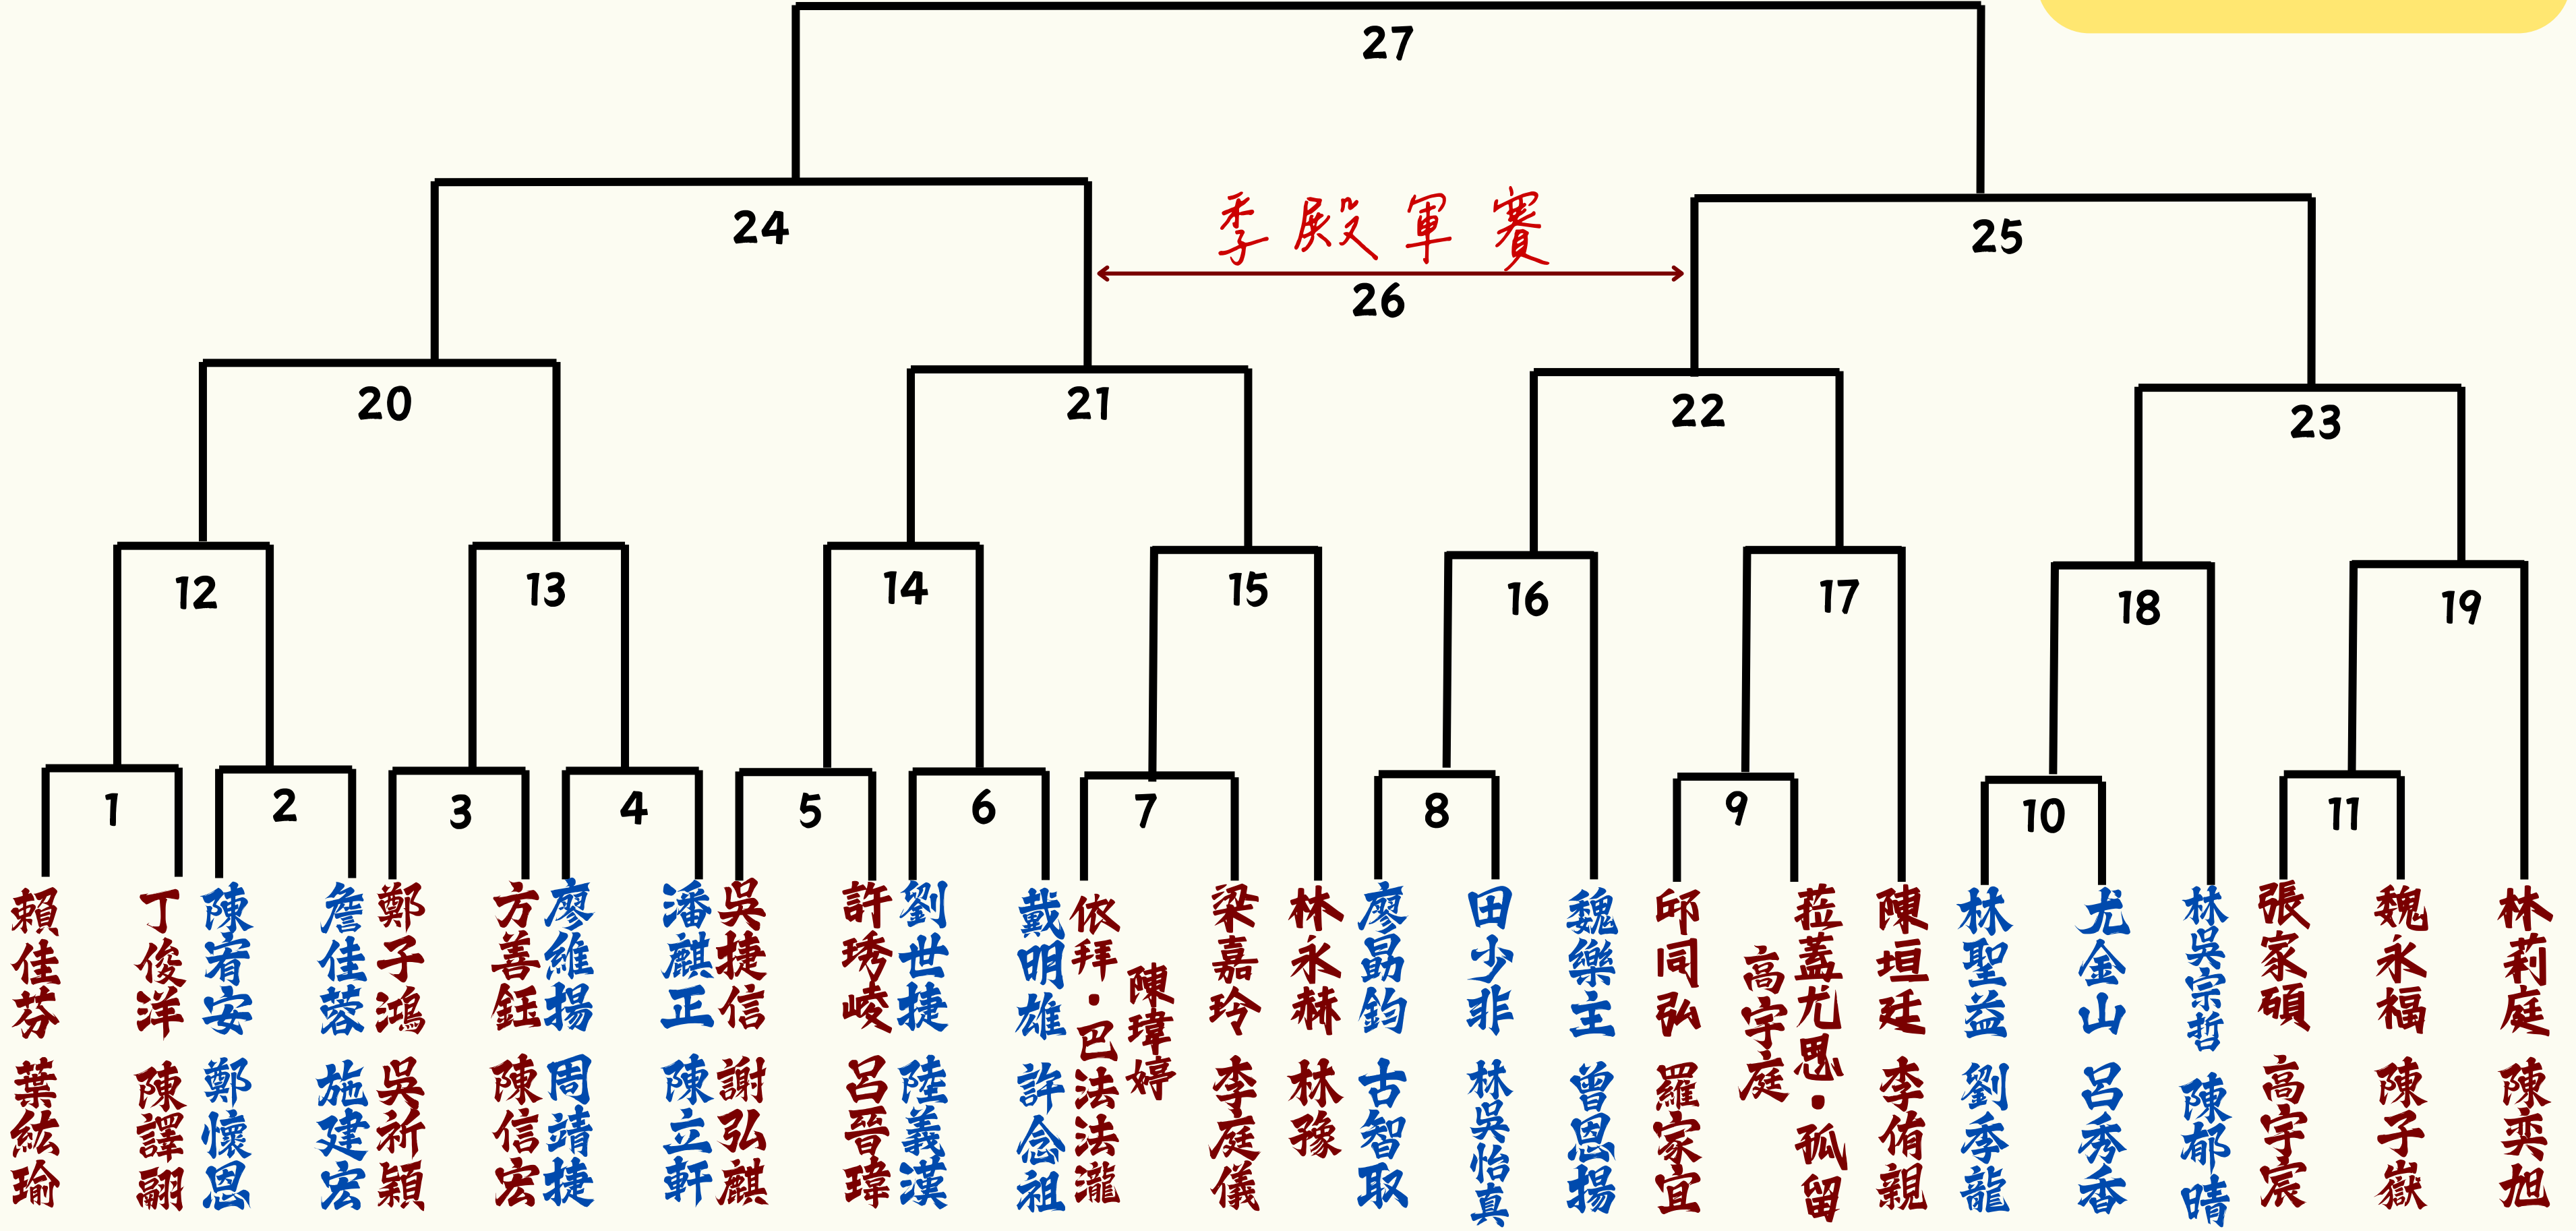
27

24

季殿軍賽

26

25

20

21

22

23

12

13

14

15

16

17

18

19

1

2

3

4

5

6

7

8

9

10

11

賴佳芬
葉紘瑜

丁俊洋
陳譯翮

陳宥安
鄭懷恩

詹佳蓉
施建宏

鄭子鴻
吳祈穎

方善鈺
陳信宏

廖維揚
周靖捷

潘麒正
陳立軒

吳捷信
謝弘麒

許琇峻
呂晉瑋

劉世捷
陸義漢

戴明雄
許念祖

依拜・巴法法
陳瑋婷
呂法瀧

梁嘉玲
李庭儀

林永赫
林豫

廖昌鈞
古智取

田少非
林吳怡真

魏樂主
曾恩揚

邱同弘
羅家宜

高宇庭
莅蓋尤恩・孤留

陳垣廷
李侑親

林聖益
劉季龍

尤金山
呂秀香

林吳宗哲
陳郁晴

張家碩
高宇宸

魏永福
陳子嶽

林莉庭
陳奕旭